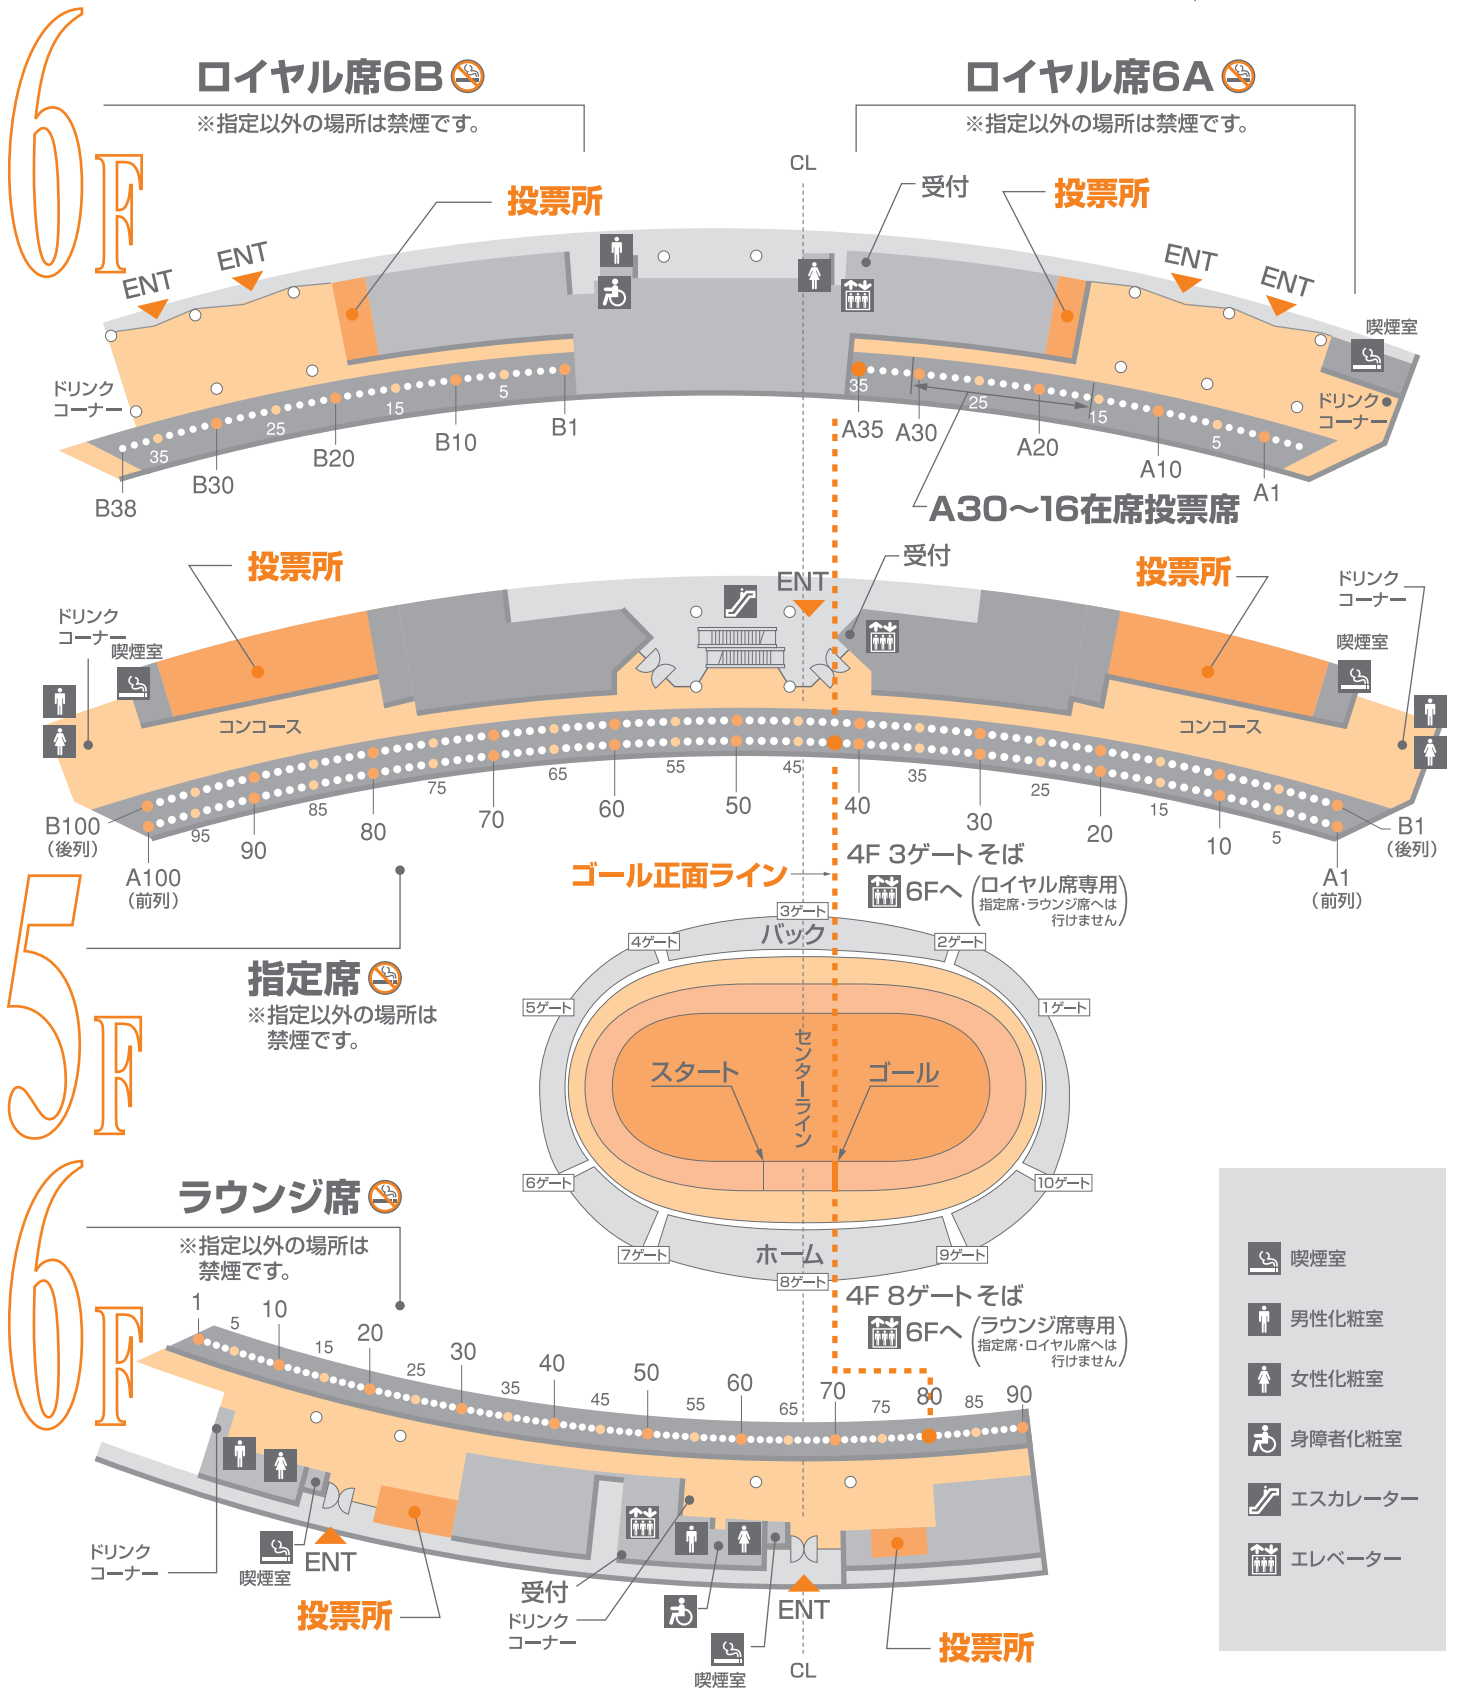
6F

ロイヤル席6B
※指定以外の場所は禁煙です。

ロイヤル席6A
※指定以外の場所は禁煙です。

CL

投票所
受付
投票所

ENT
ENT
ENT
ENT

喫煙室
ドリンクコーナー
ドリンクコーナー

35 25 15 5
B38 B30 B20 B10 B1

35 25 15 5
A35 A30 A20 A10 A1

A30～16在席投票席

投票所
受付
ENT
投票所

ドリンクコーナー
喫煙室
ドリンクコーナー
喫煙室

コンコース
コンコース

95 90 85 80 75 70 65 60 55 50 45 40 35 30 25 20 15 10 5

B100
(後列)
A100
(前列)

B1
(後列)
A1
(前列)

ゴール正面ライン

4F 3ゲートそば
6Fへ (ロイヤル席専用 指定席・ラウンジ席へは行けません)

5F

指定席
※指定以外の場所は禁煙です。

3ゲート
バック
4ゲート
2ゲート
5ゲート
1ゲート
スタート
センターライン
ゴール
6ゲート
10ゲート
7ゲート
ホーム
9ゲート
8ゲート

4F 8ゲートそば
6Fへ (ラウンジ席専用 指定席・ロイヤル席へは行けません)

6F

ラウンジ席
※指定以外の場所は禁煙です。

1 5 10 15 20 25 30 35 40 45 50 55 60 65 70 75 80 85 90

ドリンクコーナー
喫煙室
ENT
投票所
受付
ドリンクコーナー
ENT
喫煙室
CL
投票所

喫煙室
男性化粧室
女性化粧室
身障者化粧室
エスカレーター
エレベーター